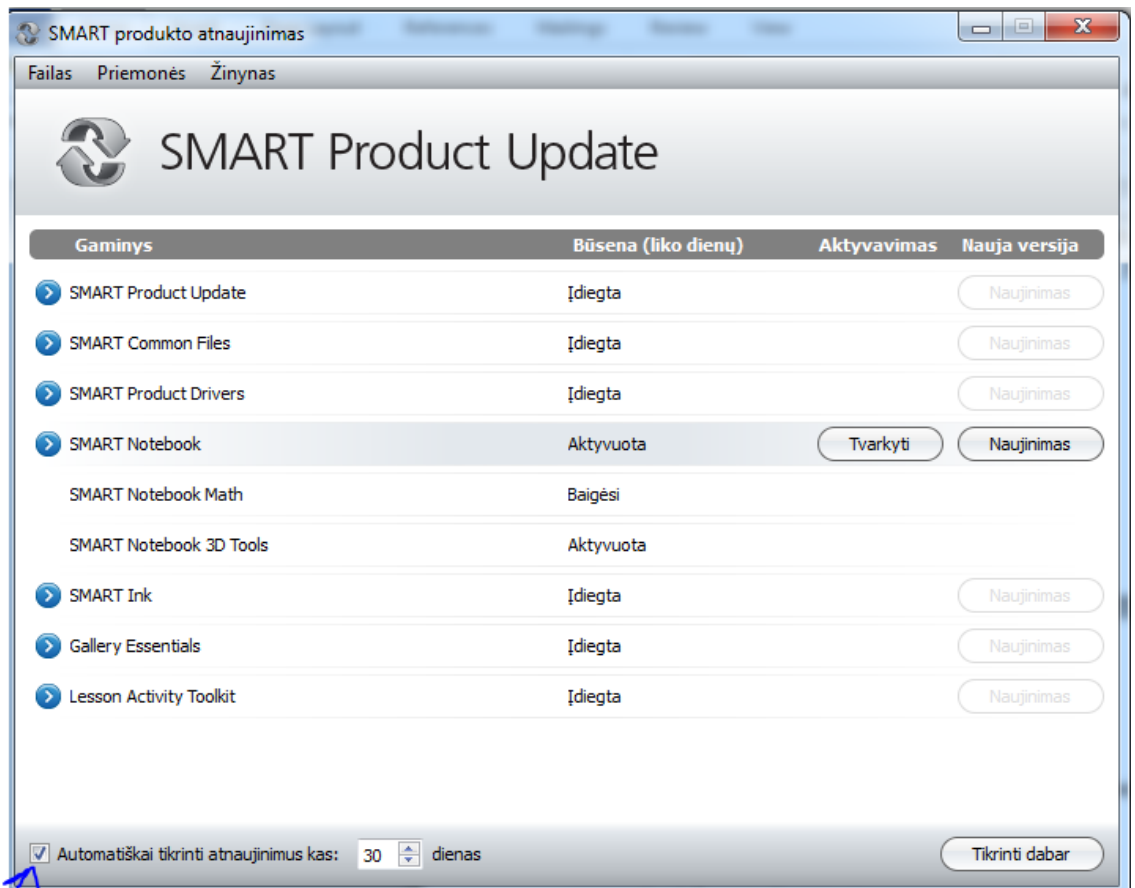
SMART produkto atnaujinimas

Failas Priemonės Žinynas

SMART Product Update

| Gaminys | Būsena (liko dienų) | Aktyvavimas | Nauja versija |
|---|---|---|---|
| SMART Product Update | Įdiegta | | Naujinimas |
| SMART Common Files | Įdiegta | | Naujinimas |
| SMART Product Drivers | Įdiegta | | Naujinimas |
| SMART Notebook | Aktyvuota | Tvarkyti | Naujinimas |
| SMART Notebook Math | Baigėsi | | |
| SMART Notebook 3D Tools | Aktyvuota | | |
| SMART Ink | Įdiegta | | Naujinimas |
| Gallery Essentials | Įdiegta | | Naujinimas |
| Lesson Activity Toolkit | Įdiegta | | Naujinimas |

Automatiškai tikrinti atnaujinimus kas: 30 dienas

Tikrinti dabar